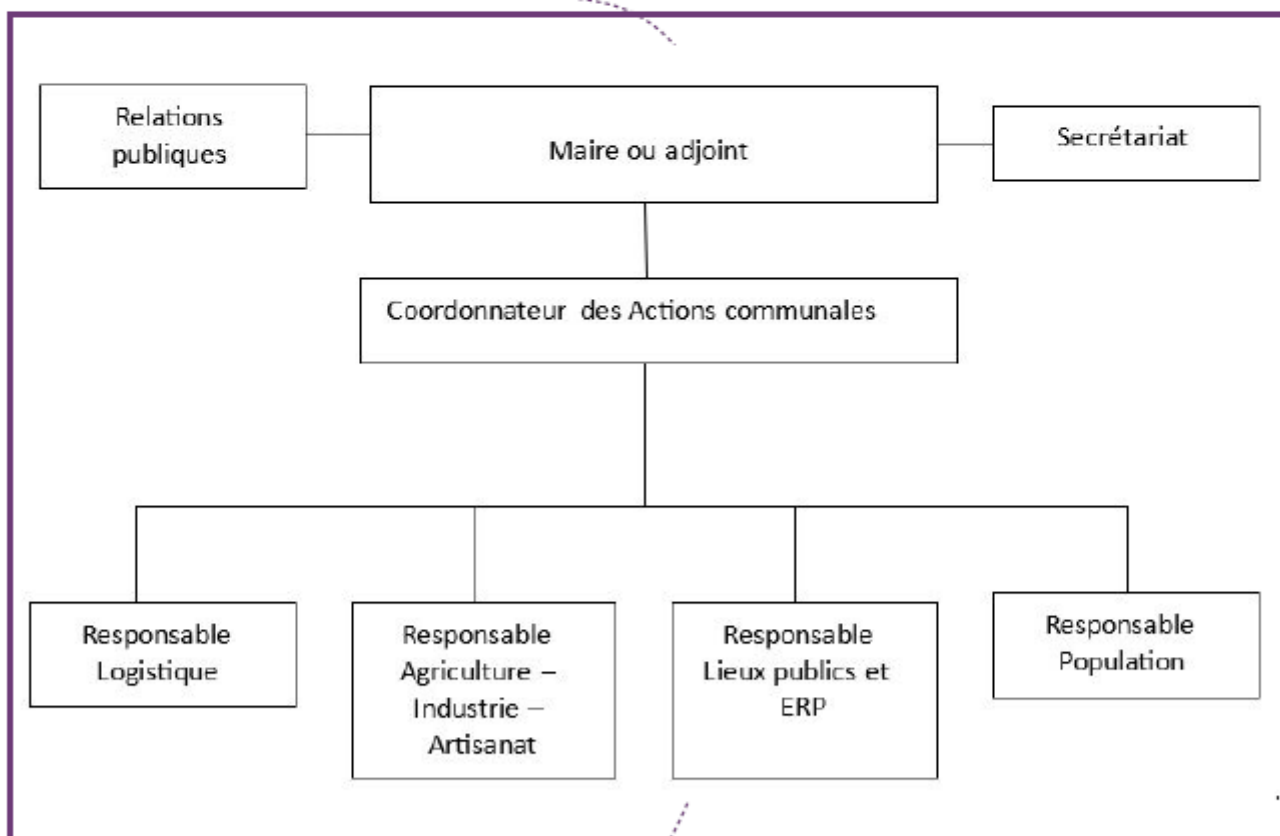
Relations publiques

Maire ou adjoint

Secrétariat

Coordonnateur des Actions communales

Responsable Logistique

Responsable Agriculture – Industrie – Artisanat

Responsable Lieux publics et ERP

Responsable Population